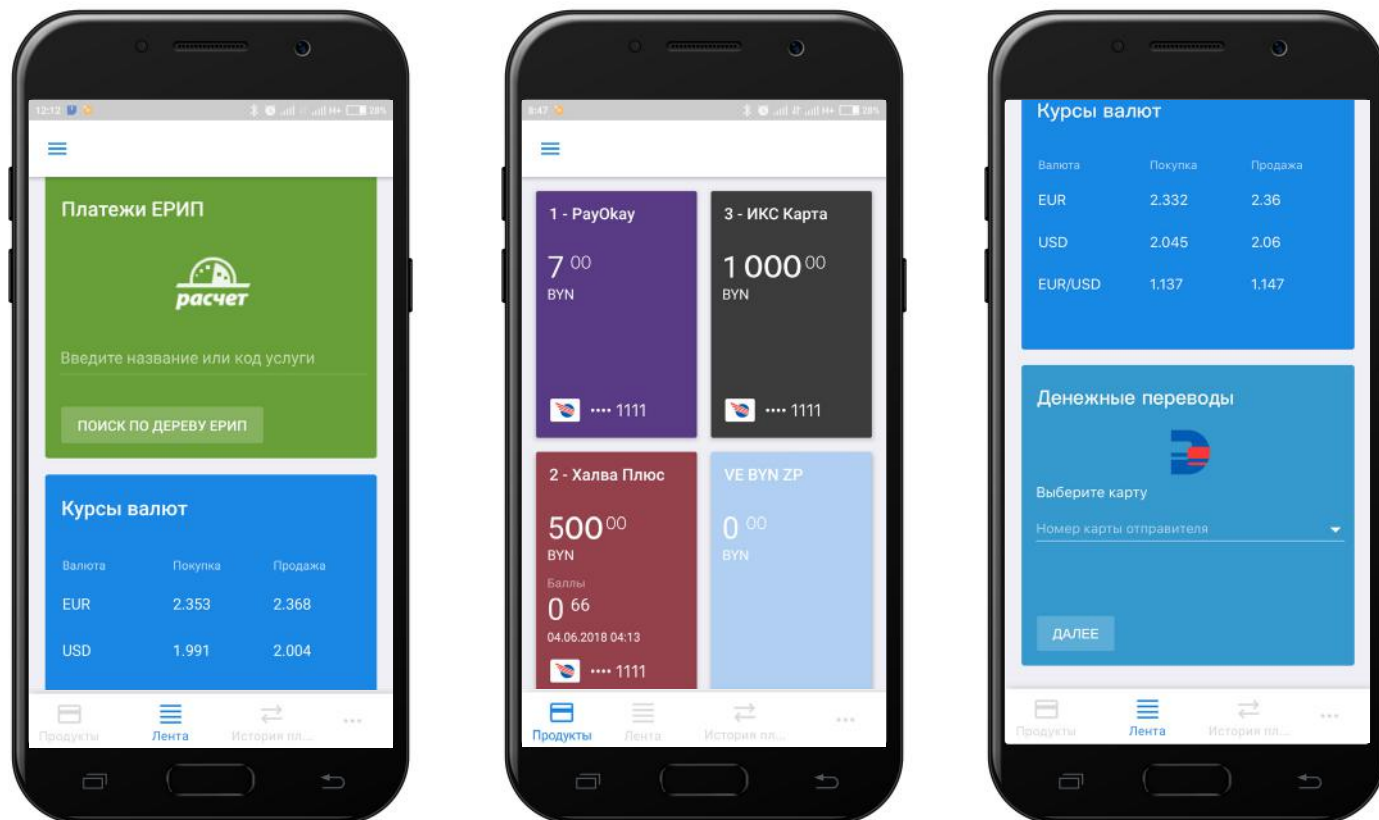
12:12 28%

Платежи ЕРИП

расчет

Введите название или код услуги

ПОИСК ПО ДЕРЕВУ ЕРИП

Курсы валют

| Валюта | Покупка | Продажа |
|---|---|---|
| EUR | 2.353 | 2.368 |
| USD | 1.991 | 2.004 |

Продукты Лента История пл... ...

9:47 28%

1 - PayOkay

$7^{00}$
BYN

•••• 1111

3 - ИКС Карта

$1\,000^{00}$
BYN

•••• 1111

2 - Халва Плюс

$500^{00}$
BYN
Баллы
$0^{66}$
04.06.2018 04:13

•••• 1111

VE BYN ZP

$0^{00}$
BYN

Продукты Лента История пл... ...

Курсы валют

| Валюта | Покупка | Продажа |
|---|---|---|
| EUR | 2.332 | 2.36 |
| USD | 2.045 | 2.06 |
| EUR/USD | 1.137 | 1.147 |

Денежные переводы

Выберите карту

Номер карты отправителя

ДАЛЕЕ

Продукты Лента История пл... ...